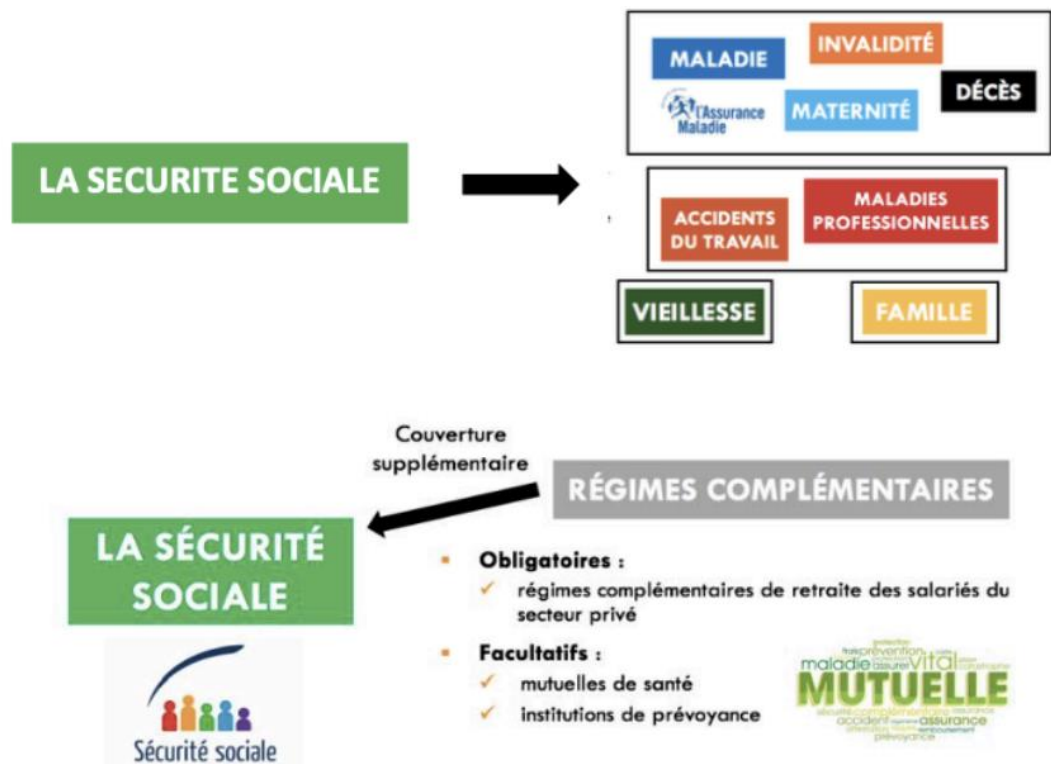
LA SECURITE SOCIALE

MALADIE
INVALIDITÉ
DÉCÈS
l'Assurance Maladie
MATERNITÉ

ACCIDENTS DU TRAVAIL
MALADIES PROFESSIONNELLES

VIEILLESSE
FAMILLE

Couverture supplémentaire

RÉGIMES COMPLÉMENTAIRES

LA SÉCURITÉ SOCIALE

Sécurité sociale

- Obligatoires :
  ✓ régimes complémentaires de retraite des salariés du secteur privé
- Facultatifs :
  ✓ mutuelles de santé
  ✓ institutions de prévoyance

prévention
maladie assurer vital
MUTUELLE
complémentaire
accident assurance
prévoyance